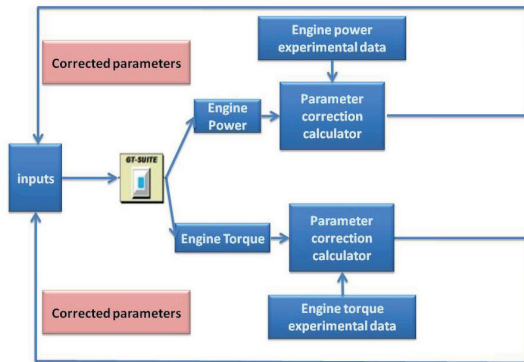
Engine power experimental data

Corrected parameters

Engine Power

Parameter correction calculator

inputs

GT-SUITE

Engine Torque

Parameter correction calculator

Corrected parameters

Engine torque experimental data